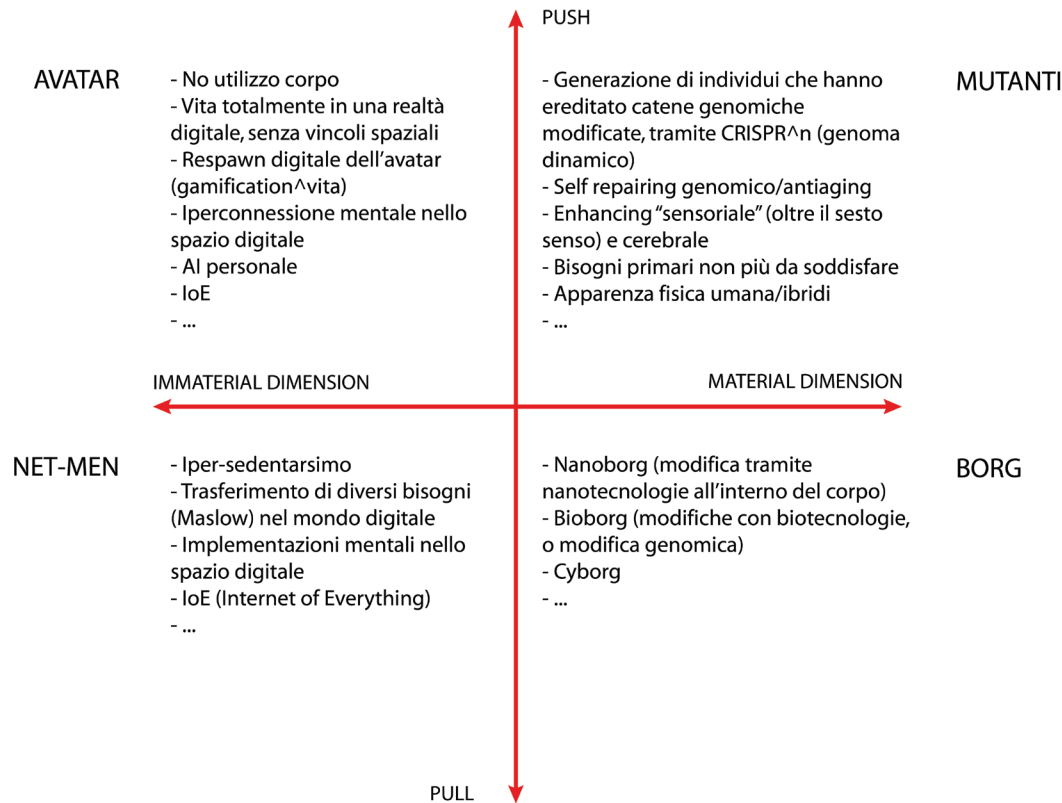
PUSH

AVATAR

- No utilizzo corpo
- Vita totalmente in una realtà digitale, senza vincoli spaziali
- Respawn digitale dell'avatar (gamification^vita)
- Iperconnessione mentale nello spazio digitale
- AI personale
- IoE
- ...

- Generazione di individui che hanno ereditato catene genomiche modificate, tramite CRISPR^n (genoma dinamico)
- Self repairing genomico/antiaging
- Enhancing "sensoriale" (oltre il sesto senso) e cerebrale
- Bisogni primari non più da soddisfare
- Apparenza fisica umana/ibridi
- ...

MUTANTI

IMMATERIAL DIMENSION

MATERIAL DIMENSION

NET-MEN

- Iper-sedentarsimo
- Trasferimento di diversi bisogni (Maslow) nel mondo digitale
- Implementazioni mentali nello spazio digitale
- IoE (Internet of Everything)
- ...

- Nanoborg (modifica tramite nanotecnologie all'interno del corpo)
- Bioborg (modifiche con biotecnologie, o modifica genomica)
- Cyborg
- ...

BORG

PULL